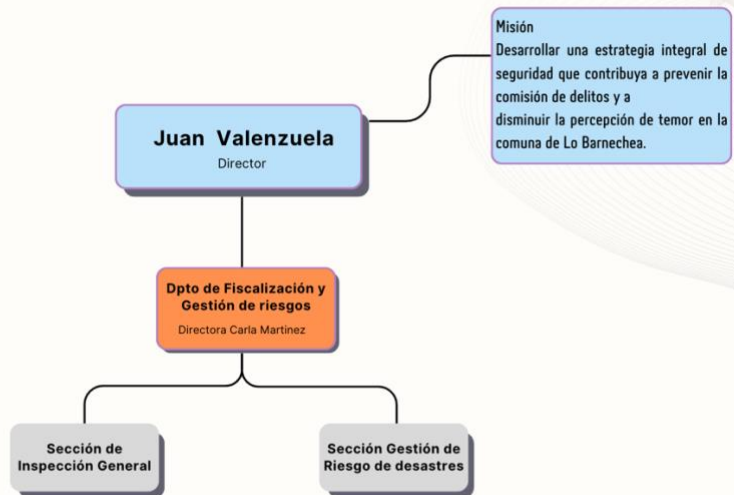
Misión
Desarrollar una estrategia integral de seguridad que contribuya a prevenir la comisión de delitos y a disminuir la percepción de temor en la comuna de Lo Barnechea.

Juan Valenzuela
Director

Dpto de Fiscalización y Gestión de riesgos
Directora Carla Martinez

Sección de Inspección General

Sección Gestión de Riesgo de desastres